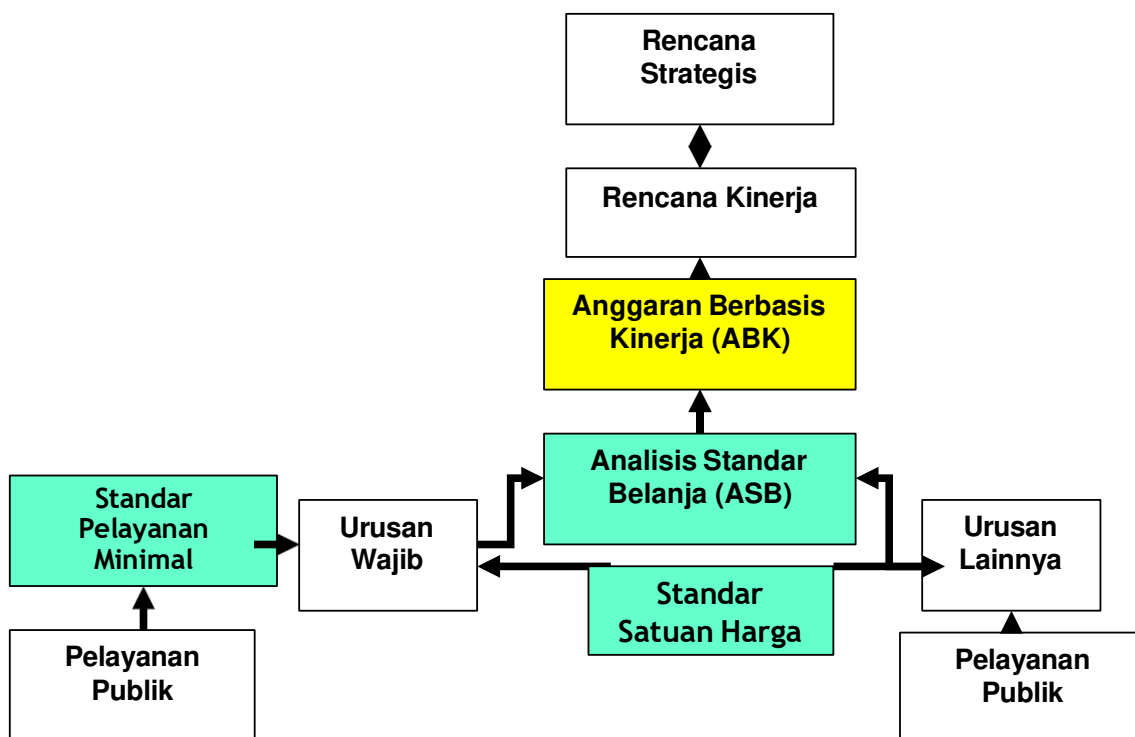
Rencana Strategis

Rencana Kinerja

Anggaran Berbasis Kinerja (ABK)

Analisis Standar Belanja (ASB)

Standar Pelayanan Minimal

Urusan Wajib

Urusan Lainnya

Standar Satuan Harga

Pelayanan Publik

Pelayanan Publik